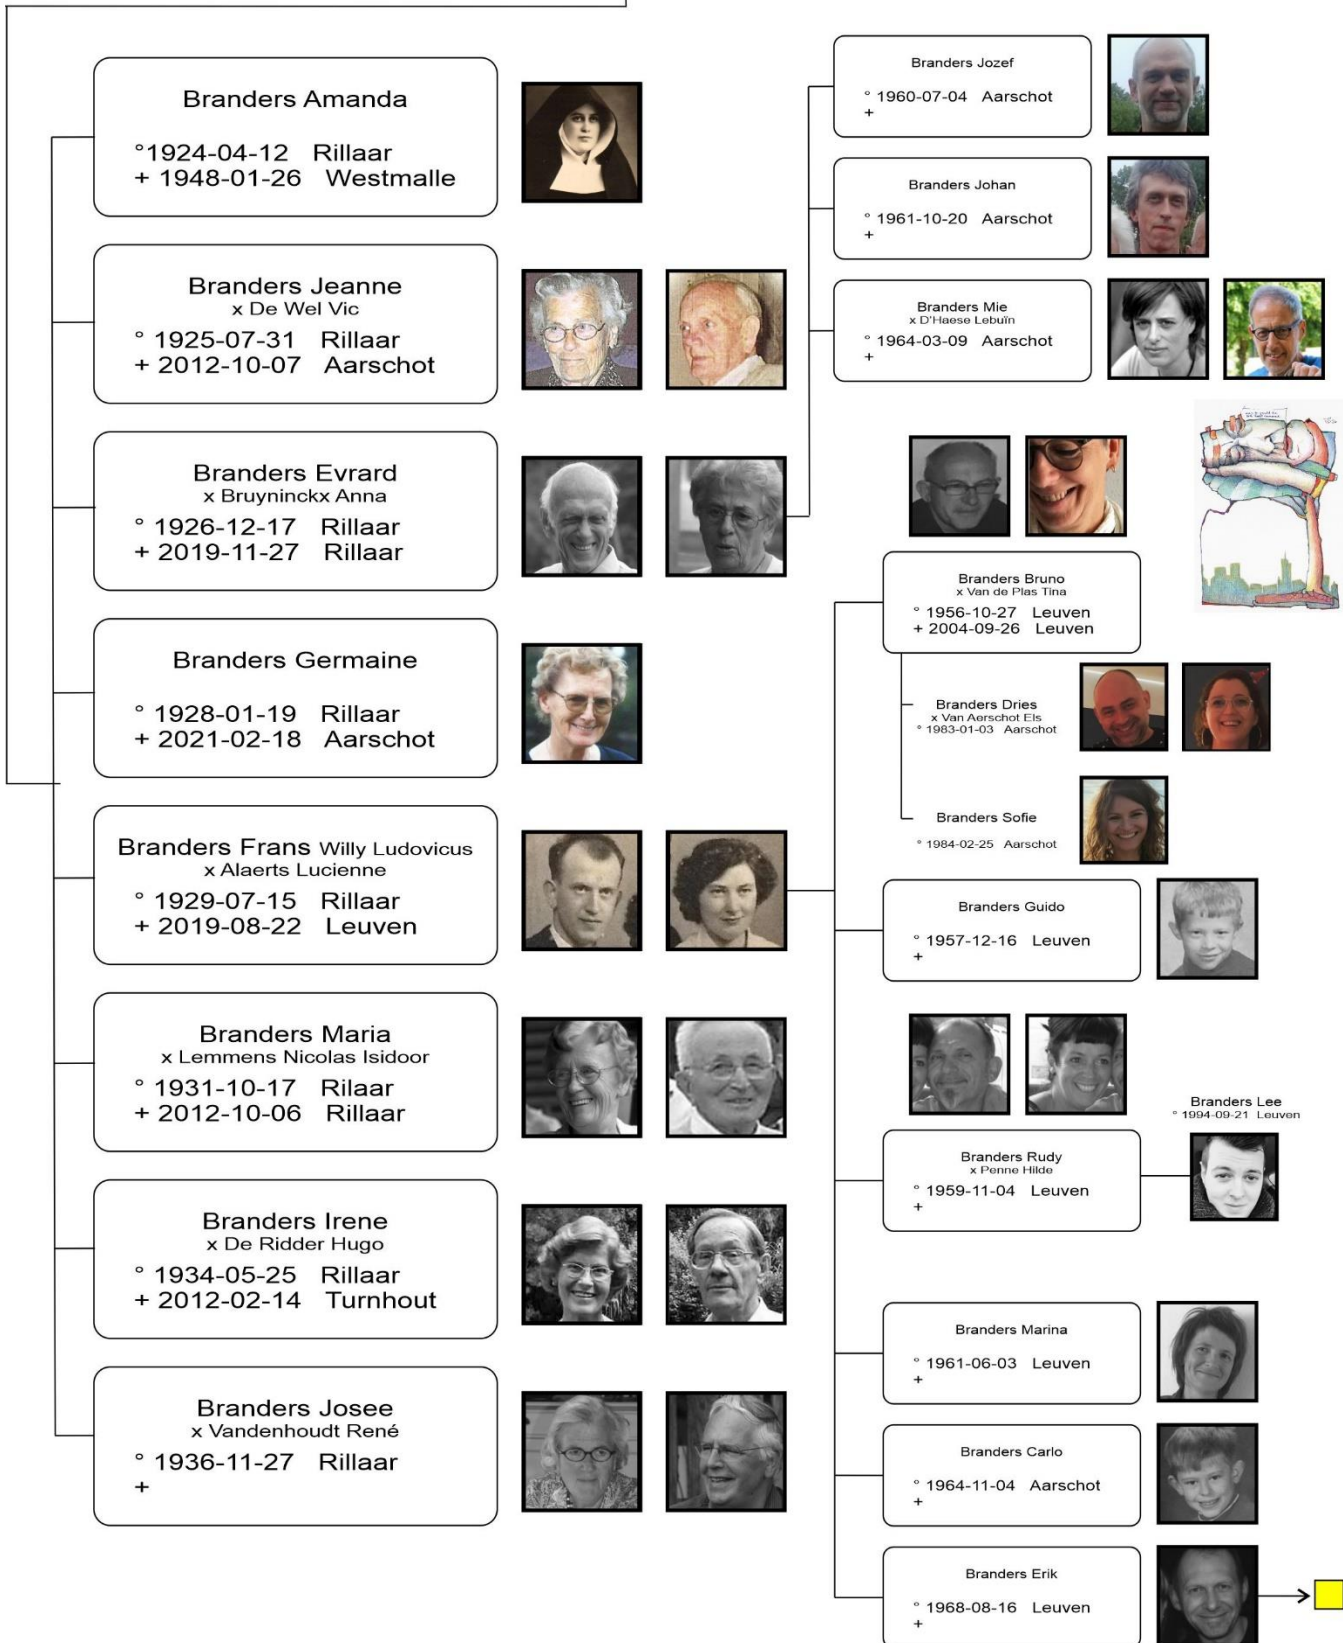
Branders Amanda

°1924-04-12 Rillaar
+ 1948-01-26 Westmalle

Branders Jeanne
x De Wel Vic
° 1925-07-31 Rillaar
+ 2012-10-07 Aarschot

Branders Evrard
x Bruyninckx Anna
° 1926-12-17 Rillaar
+ 2019-11-27 Rillaar

Branders Germaine

° 1928-01-19 Rillaar
+ 2021-02-18 Aarschot

Branders Frans Willy Ludovicus
x Alaerts Lucienne
° 1929-07-15 Rillaar
+ 2019-08-22 Leuven

Branders Maria
x Lemmens Nicolas Isidoor
° 1931-10-17 Rilaar
+ 2012-10-06 Rillaar

Branders Irene
x De Ridder Hugo
° 1934-05-25 Rillaar
+ 2012-02-14 Turnhout

Branders Josee
x Vandenhoudt René
° 1936-11-27 Rillaar
+

Branders Jozef

° 1960-07-04 Aarschot
+

Branders Johan

° 1961-10-20 Aarschot
+

Branders Mie
x D'Haese Lebuïn
° 1964-03-09 Aarschot
+

Branders Bruno
x Van de Plas Tina
° 1956-10-27 Leuven
+ 2004-09-26 Leuven

Branders Dries
x Van Aerschot Els
° 1983-01-03 Aarschot

Branders Sofie

° 1984-02-25 Aarschot

Branders Guido

° 1957-12-16 Leuven
+

Branders Lee
° 1994-09-21 Leuven

Branders Rudy
x Penne Hilde
° 1959-11-04 Leuven
+

Branders Marina

° 1961-06-03 Leuven
+

Branders Carlo

° 1964-11-04 Aarschot
+

Branders Erik

° 1968-08-16 Leuven
+